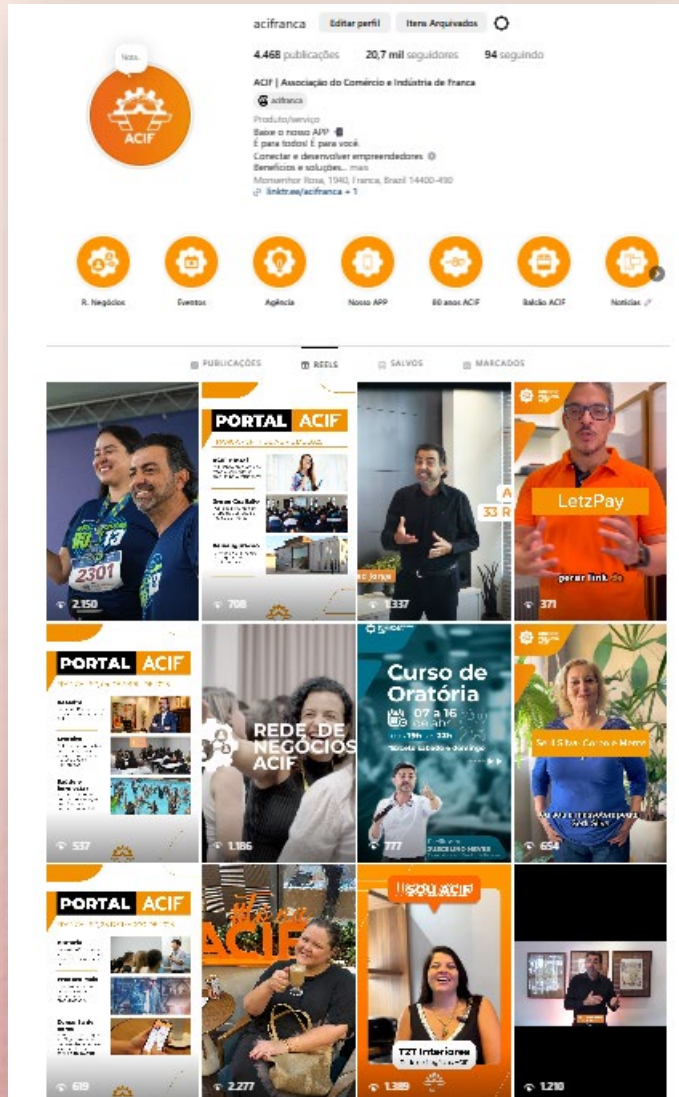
acifranca Editar perfil Itens Arquivados

4.468 publicações 20,7 mil seguidores 94 seguindo

Nota...

ACIF

ACIF | Associação do Comércio e Indústria de Franca

acifranca

Produto/serviço
Baixe o nosso APP
É para todos! É para você.
Conectar e desenvolver empreendedores
Benefícios e soluções... mais
Monsenhor Rosa, 1940, Franca, Brazil 14400-490
linktr.ee/acifranca + 1

R. Negócios Eventos Agência Nosso APP 80 anos ACIF Balcão ACIF Notícias

PUBLICAÇÕES REELS SALVOS MARCADOS

2301

2.150

PORTAL ACIF

708

1.337

LetzPay

371

PORTAL ACIF

537

REDE DE NEGÓCIOS ACIF

1.186

Curso de Oratória

07 a 16

777

654

PORTAL ACIF

619

ACIF

2.277

USOU ACIF

TZT Interiores

1.389

1.210